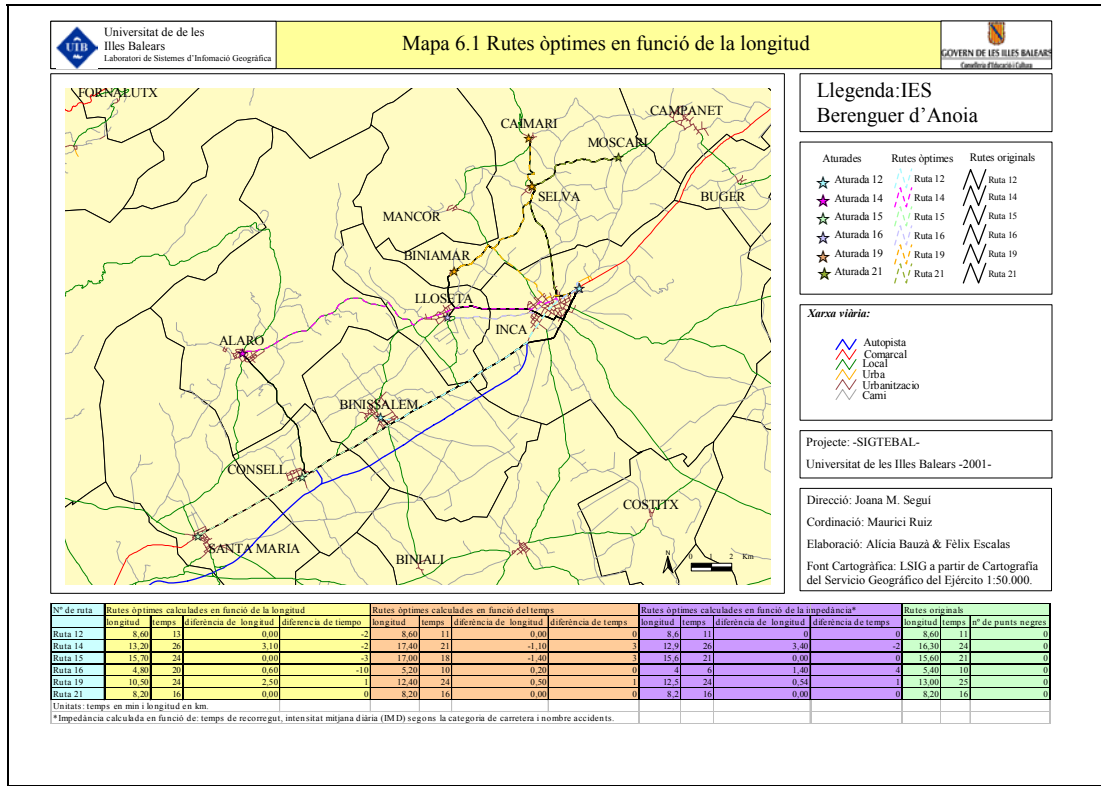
UIB Universitat de de les Illes Balears
Laboratori de Sistemes d'Infomació Geogràfica

Mapa 6.1 Rutes òptimes en funció de la longitud

GOVERN DE LES ILLES BALEARS
Conselleria d'Educació i Cultura

FORNALUTX
CAIMARI
CAMPANET
MOSCARI
SELVA
BUGER
MANCOR
BINIAMAR
LLOSETA
INCA
ALARO
BINISSALEM
CONSELL
COSTITX
SANTA MARIA
BINIALI
N
0 1 2 Km

Llegenda:IES Berenguer d'Anoia

Aturades
Aturada 12
Aturada 14
Aturada 15
Aturada 16
Aturada 19
Aturada 21

Rutes òptimes
Ruta 12
Ruta 14
Ruta 15
Ruta 16
Ruta 19
Ruta 21

Rutes originals
Ruta 12
Ruta 14
Ruta 15
Ruta 16
Ruta 19
Ruta 21

Xarxa viària:
Autopista
Comarcal
Local
Urba
Urbanitzacio
Cami

Projecte: -SIGTEBAL-
Universitat de les Illes Balears -2001-

Direcció: Joana M. Seguí
Cordinació: Maurici Ruiz
Elaboració: Alícia Bauzà & Fèlix Escalas
Font Cartogràfica: LSIG a partir de Cartografía del Servicio Geográfico del Ejército 1:50.000.

| Nº de ruta | Rutes òptimes calculades en funció de la longitud | | | | Rutes òptimes calculades en funció del temps | | | | Rutes òptimes calculades en funció de la impedància* | | | | Rutes originals | | |
|---|---|---|---|---|---|---|---|---|---|---|---|---|---|---|---|
| | longitud | temps | diferència de longitud | diferencia de tiempo | longitud | temps | diferència de longitud | diferència de temps | longitud | temps | diferència de longitud | diferència de temps | longitud | temps | nº de punts negres |
| Ruta 12 | 8,60 | 13 | 0,00 | -2 | 8,60 | 11 | 0,00 | 0 | 8,6 | 11 | 0 | 0 | 8,60 | 11 | 0 |
| Ruta 14 | 13,20 | 26 | 3,10 | -2 | 17,40 | 21 | -1,10 | 3 | 12,9 | 26 | 3,40 | -2 | 16,30 | 24 | 0 |
| Ruta 15 | 15,70 | 24 | 0,00 | -3 | 17,00 | 18 | -1,40 | 3 | 15,6 | 21 | 0,00 | 0 | 15,60 | 21 | 0 |
| Ruta 16 | 4,80 | 20 | 0,60 | -10 | 5,20 | 10 | 0,20 | 0 | 4 | 6 | 1,40 | 4 | 5,40 | 10 | 0 |
| Ruta 19 | 10,50 | 24 | 2,50 | 1 | 12,40 | 24 | 0,50 | 1 | 12,5 | 24 | 0,54 | 1 | 13,00 | 25 | 0 |
| Ruta 21 | 8,20 | 16 | 0,00 | 0 | 8,20 | 16 | 0,00 | 0 | 8,2 | 16 | 0,00 | 0 | 8,20 | 16 | 0 |

Unitats: temps en min i longitud en km.
*Impedància calculada en funció de: temps de recorregut, intensitat mitjana diària (IMD) segons la categoria de carretera i nombre accidents.